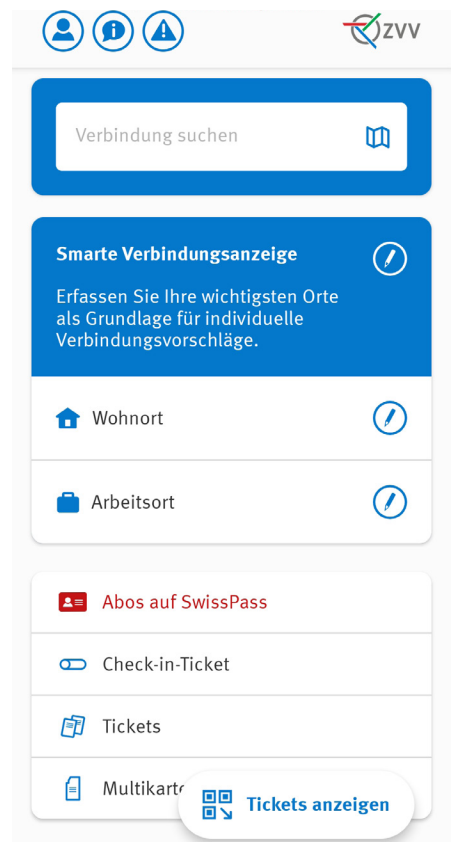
ZVV

Verbindung suchen

Smarte Verbindungsanzeige

Erfassen Sie Ihre wichtigsten Orte als Grundlage für individuelle Verbindungsvorschläge.

Wohnort

Arbeitsort

Abos auf SwissPass

Check-in-Ticket

Tickets

Multikart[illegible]

Tickets anzeigen